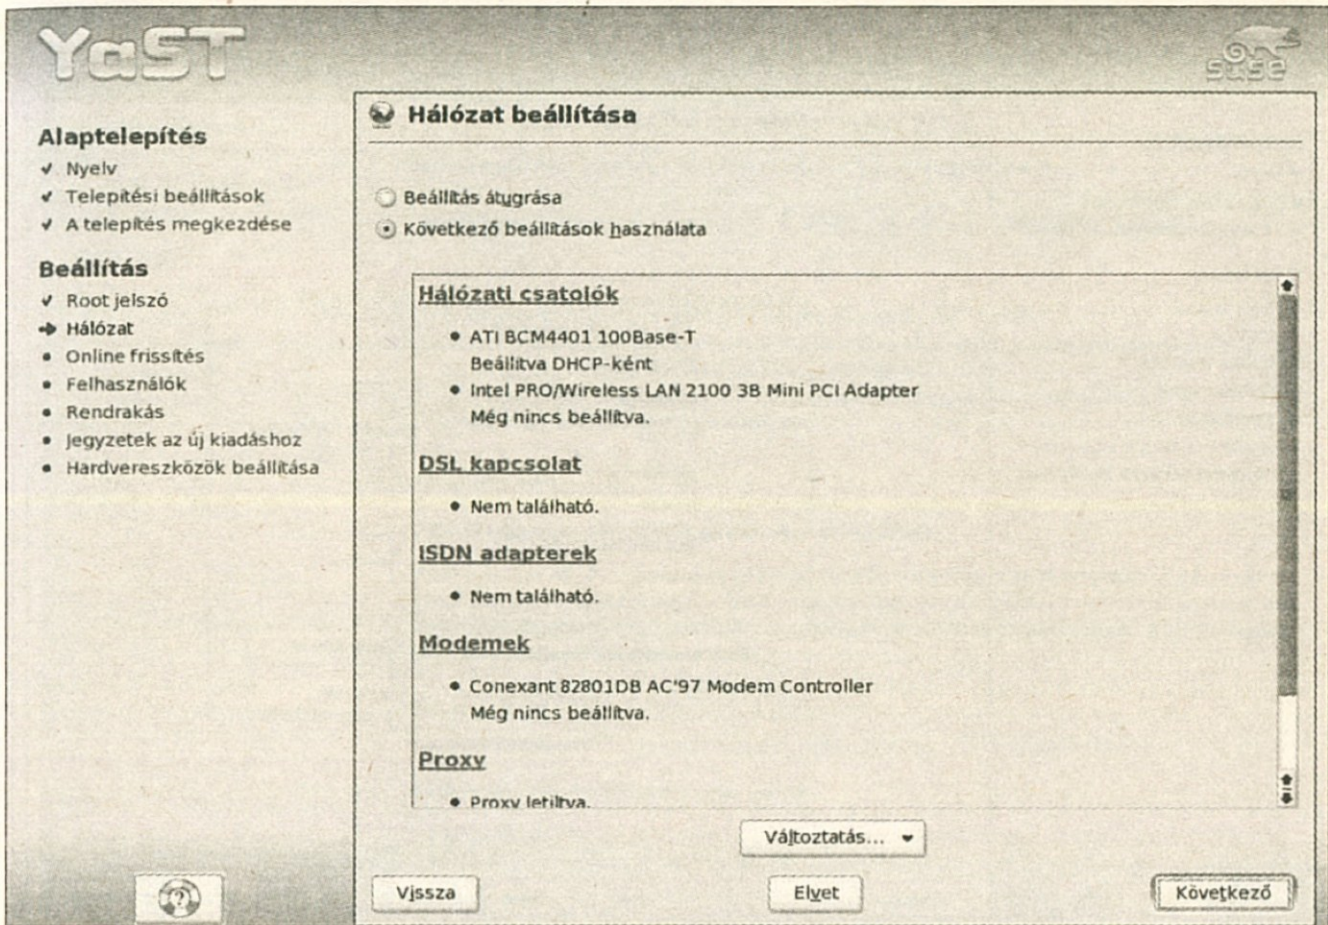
YaST

suse

Alaptelepítés
✔ Nyelv
✔ Telepítési beállítások
✔ A telepítés megkezdése

Beállítás
✔ Root jelszó
➔ Hálózat
• Online frissítés
• Felhasználók
• Rendrakás
• Jegyzetek az új kiadáshoz
• Hardvereszközök beállítása

Hálózat beállítása

Beállítás átugrása
Következő beállítások használata

Hálózati csatolók

• ATI BCM4401 100Base-T
Beállítva DHCP-ként
• Intel PRO/Wireless LAN 2100 3B Mini PCI Adapter
Még nincs beállítva.

DSL kapcsolat

• Nem található.

ISDN adapterek

• Nem található.

Modemek

• Conexant 82801DB AC'97 Modem Controller
Még nincs beállítva.

Proxy

• Proxy letiltva.

Változtatás...

Vissza
Elvet
Következő